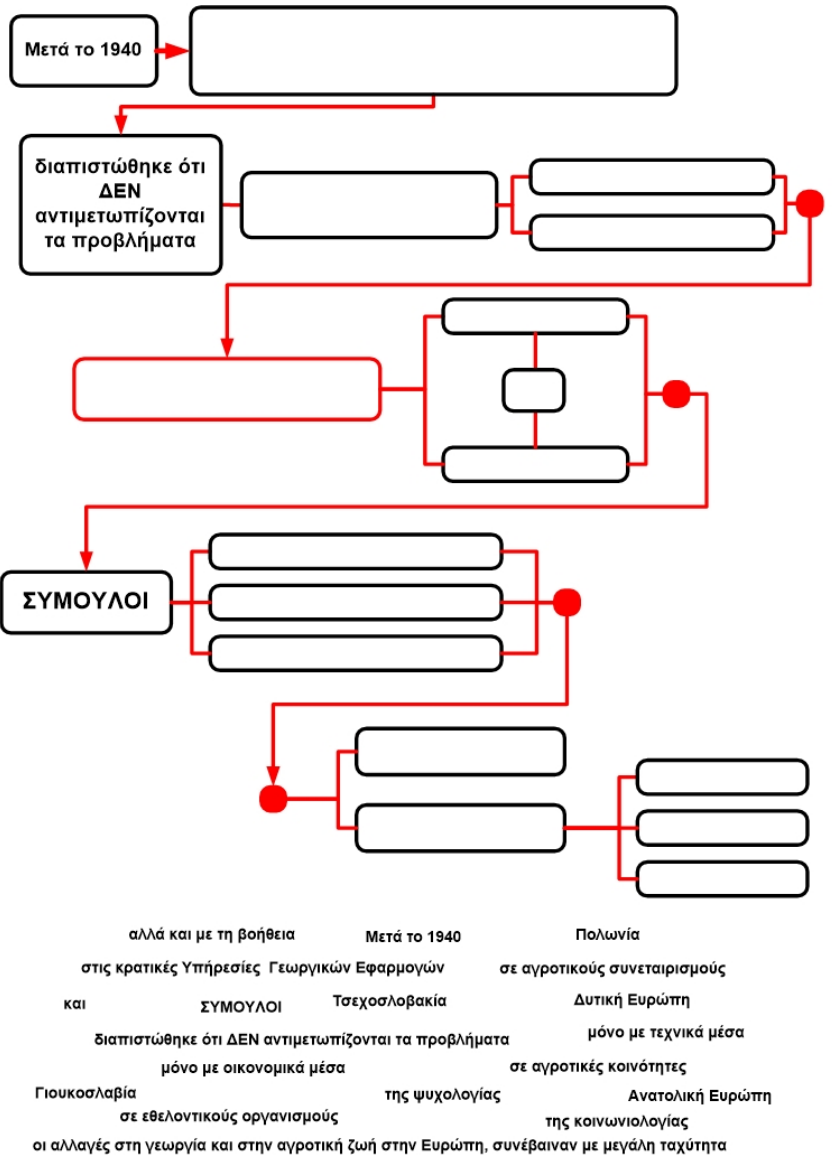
Μετά το 1940

διαπιστώθηκε ότι ΔΕΝ αντιμετωπίζονται τα προβλήματα

ΣΥΜΟΥΛΟΙ

αλλά και με τη βοήθεια

Μετά το 1940

Πολωνία

στις κρατικές Υπηρεσίες

Γεωργικών Εφαρμογών

σε αγροτικούς συνεταιρισμούς

και

ΣΥΜΟΥΛΟΙ

Τσεχοσλοβακία

Δυτική Ευρώπη

διαπιστώθηκε ότι ΔΕΝ αντιμετωπίζονται τα προβλήματα

μόνο με τεχνικά μέσα

μόνο με οικονομικά μέσα

σε αγροτικές κοινότητες

Γιουκοσλαβία

της ψυχολογίας

Ανατολική Ευρώπη

σε εθελοντικούς οργανισμούς

της κοινωνιολογίας

οι αλλαγές στη γεωργία και στην αγροτική ζωή στην Ευρώπη, συνέβαιναν με μεγάλη ταχύτητα